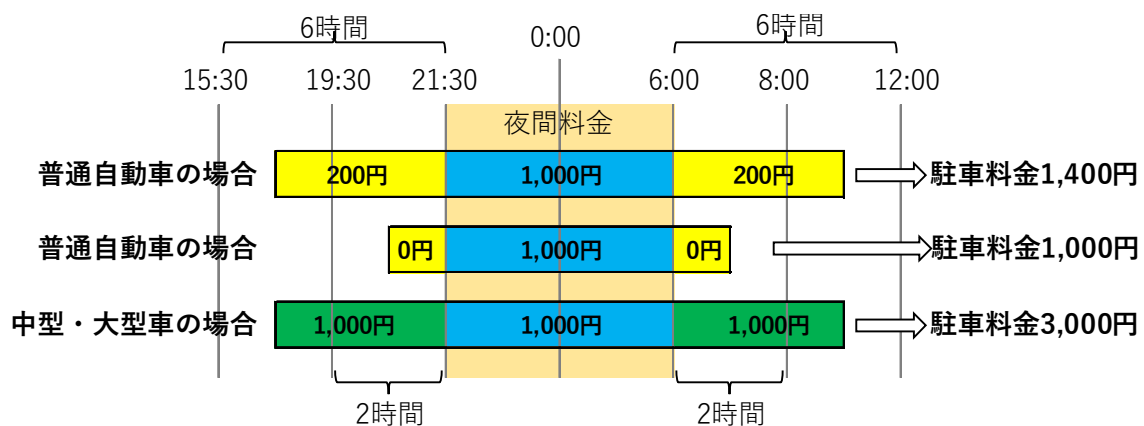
6時間

0:00

6時間

15:30 19:30 21:30 6:00 8:00 12:00

夜間料金

普通自動車の場合 200円 1,000円 200円 駐車料金1,400円

普通自動車の場合 0円 1,000円 0円 駐車料金1,000円

中型・大型車の場合 1,000円 1,000円 1,000円 駐車料金3,000円

2時間 2時間